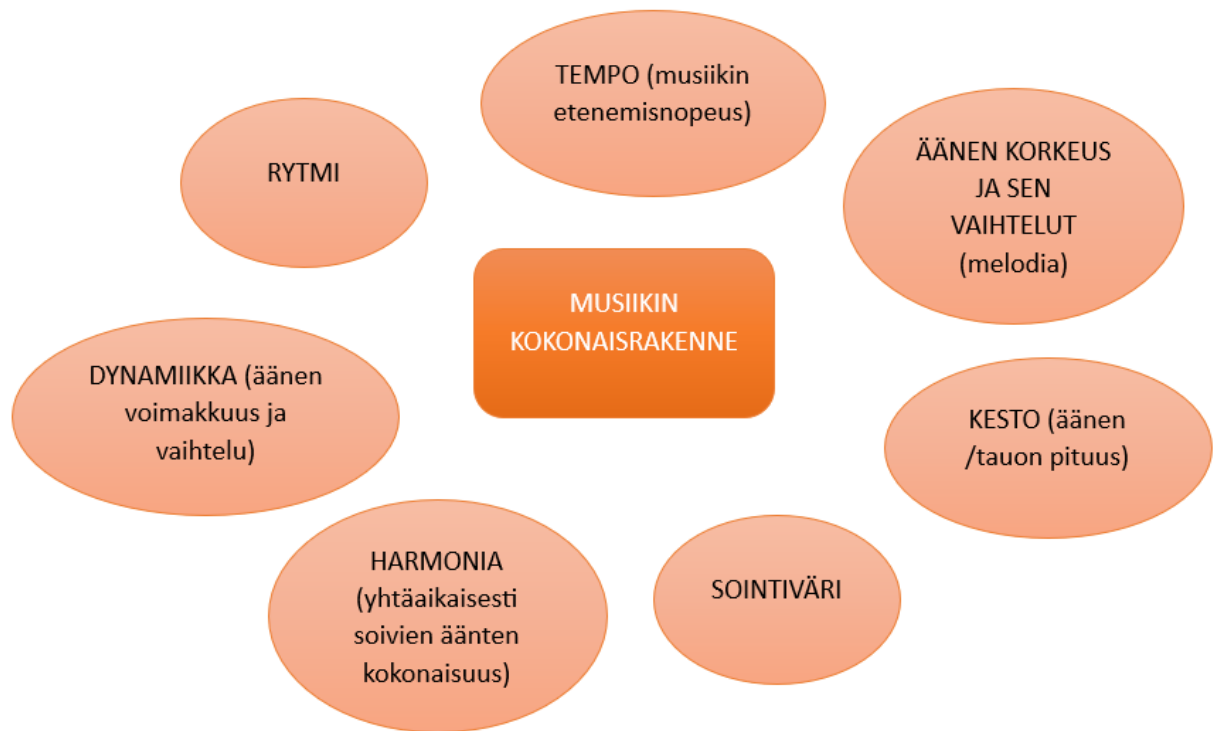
MUSIIKIN KOKONAISRAKENNE

TEMPO (musiikin etenemisnopeus)

ÄÄNEN KORKEUS JA SEN VAIHTELUT (melodia)

KESTO (äänen /tauon pituus)

SOINTIVÄRI

HARMONIA (yhtäaikaisesti soivien äänten kokonaisuus)

DYNAMIIKKA (äänen voimakkuus ja vaihtelu)

RYTMI